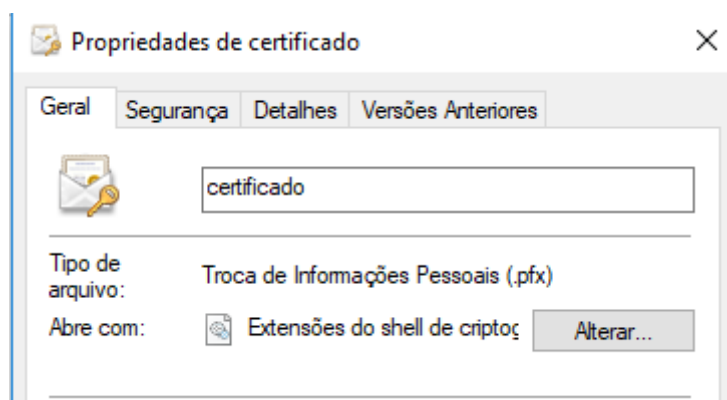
Propriedades de certificado

×

Geral | Segurança | Detalhes | Versões Anteriores

certificado

Tipo de arquivo: Troca de Informações Pessoais (.pfx)

Abre com: Extensões do shell de criptog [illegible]

Alterar...